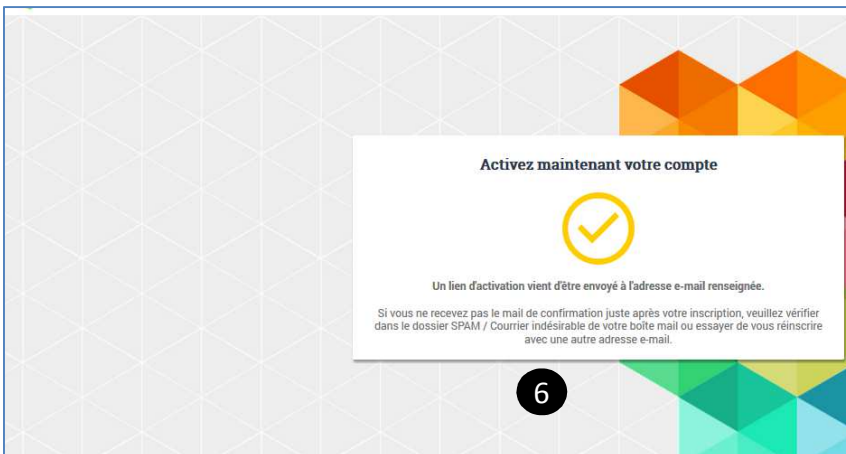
Activez maintenant votre compte

Un lien d'activation vient d'être envoyé à l'adresse e-mail renseignée.

Si vous ne recevez pas le mail de confirmation juste après votre inscription, veuillez vérifier dans le dossier SPAM / Courrier indésirable de votre boîte mail ou essayer de vous réinscrire avec une autre adresse e-mail.

6